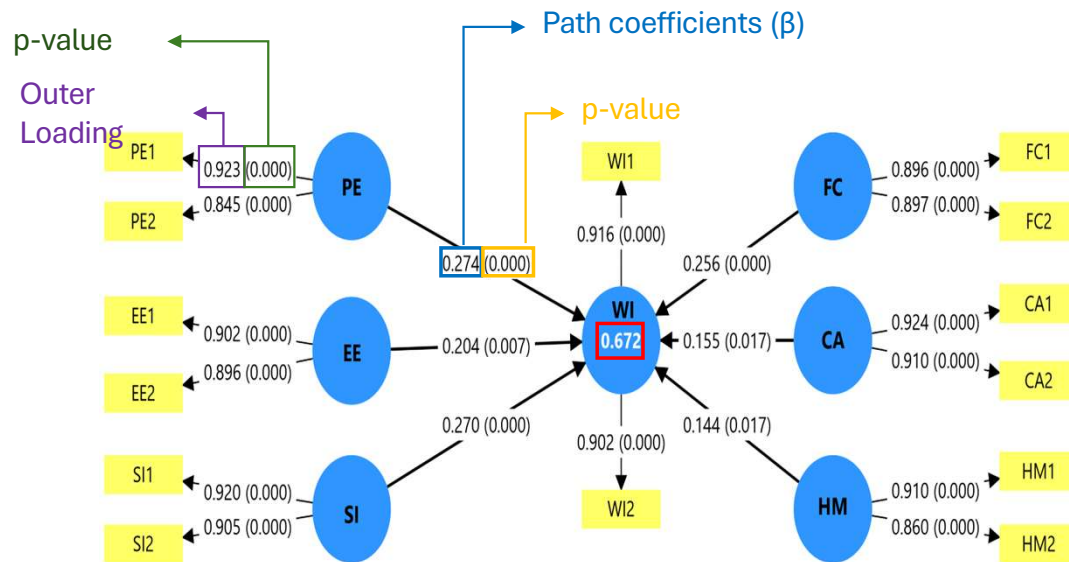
p-value

Outer Loading

Path coefficients (β)

p-value

PE1
0.923 (0.000)
PE2
0.845 (0.000)
PE

WI1
0.916 (0.000)

FC
0.896 (0.000) FC1
0.897 (0.000) FC2

0.274 (0.000)

0.256 (0.000)

EE1
0.902 (0.000)
EE
0.204 (0.007)
EE2
0.896 (0.000)

WI
0.672

0.155 (0.017)
CA
0.924 (0.000) CA1
0.910 (0.000) CA2

0.270 (0.000)
0.902 (0.000)
0.144 (0.017)

SI1
0.920 (0.000)
SI
SI2
0.905 (0.000)

WI2

HM
0.910 (0.000) HM1
0.860 (0.000) HM2